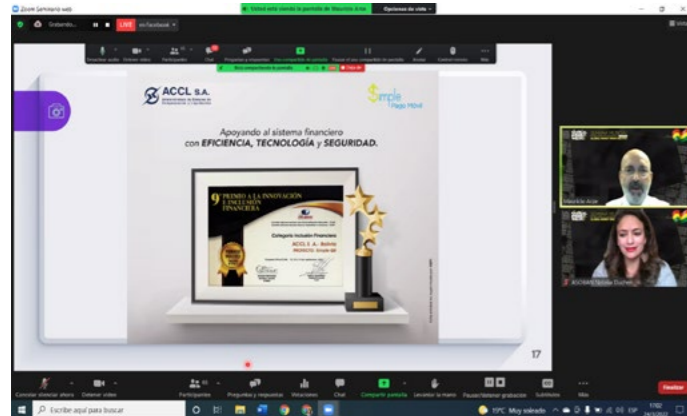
Zoom Seminario web

Grabando... LIVE en Facebook

Usted está viendo la pantalla de Mauricio Arze   Opciones de vista

ACCL S.A.

Simple Pago Móvil

Apoyando al sistema financiero con EFICIENCIA, TECNOLOGÍA y SEGURIDAD.

9° PREMIO A LA INNOVACIÓN E INCLUSIÓN FINANCIERA

Categoría Inclusión Financiera

ACCL S.A. - Bolivia

PROYECTO: Simple Mi

17

Mauricio Arze

ASOBAN Natalia Duchen

Cancelar silenciar ahora   Detener video   Participantes   Preguntas y respuestas   Votaciones   Chat   Compartir pantalla   Levantar la mano   Pausar/detener grabación   Subtítulos   Más   Finalizar

Escribir aquí para buscar

19°C Muy soleado

17:02
14/3/2022